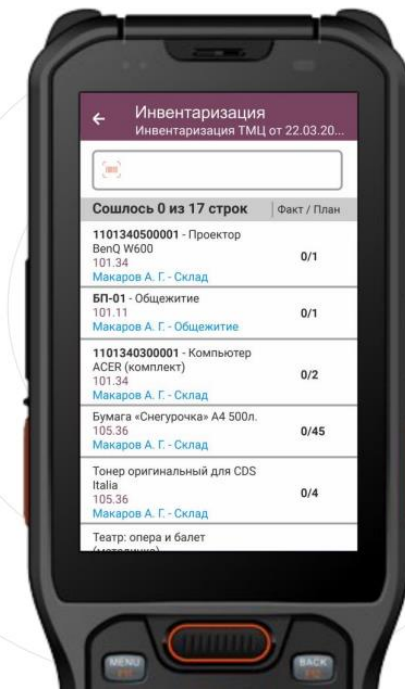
Инвентаризация
Инвентаризация ТМЦ от 22.03.20...

Сошлось 0 из 17 строк
Факт / План

1101340500001 - Проектор BenQ W600
101.34
Макаров А. Г. - Склад
0/1

БП-01 - Общежитие
101.11
Макаров А. Г. - Общежитие
0/1

1101340300001 - Компьютер ACER (комплект)
101.34
Макаров А. Г. - Склад
0/2

Бумага «Снегурочка» А4 500л.
105.36
Макаров А. Г. - Склад
0/45

Тонер оригинальный для CDS Italia
105.36
Макаров А. Г. - Склад
0/4

Театр: опера и балет
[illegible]

MENU
BACK